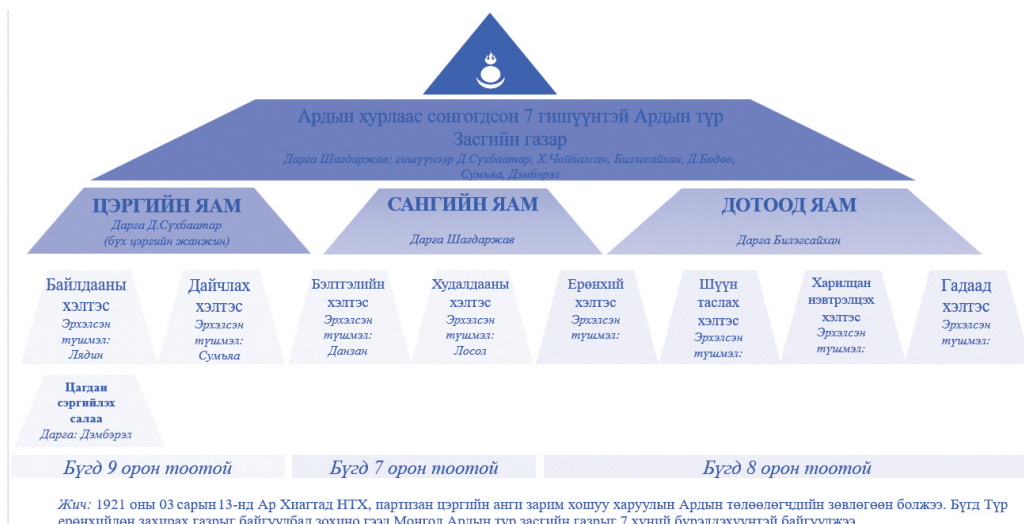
Ардын хурлаас сонгогдсон 7 гишүүнтэй Ардын түр Засгийн газар
Дарга Шагдаржав; гишүүнээр Д.Сүхбаатар, Х.Чойбалсан, Билэгсайхан, Д.Бодоо, Сумъяа, Дэмбэрэл

ЦЭРГИЙН ЯАМ
Дарга Д.Сүхбаатар (бүх цэргийн жанжин)

САНГИЙН ЯАМ
Дарга Шагдаржав

ДОТООД ЯАМ
Дарга Билэгсайхан

Байлдааны хэлтэс
Эрхэлсэн түшмэл: Лядин

Дайчлах хэлтэс
Эрхэлсэн түшмэл: Сумъяа

Бэлтгэлийн хэлтэс
Эрхэлсэн түшмэл: Данзан

Худалдааны хэлтэс
Эрхэлсэн түшмэл: Лосол

Ерөнхий хэлтэс
Эрхэлсэн түшмэл:

Шүүн таслах хэлтэс
Эрхэлсэн түшмэл:

Харилцан нэвтрэлцэх хэлтэс
Эрхэлсэн түшмэл:

Гадаад хэлтэс
Эрхэлсэн түшмэл:

Цагдан сэргийлэх салаа
Дарга: Дэмбэрэл

Бүгд 9 орон тоотой

Бүгд 7 орон тоотой

Бүгд 8 орон тоотой

Жич: 1921 оны 03 сарын13-нд Ар Хиагтад НТХ, партизан цэргийн анги зарим хошуу харуулын Ардын төлөөлөгчдийн зөвлөгөөн болжээ. Бүгд Түр ерөнхийлөн захирах газрыг байгуулбал зохино гээд Монгол Ардын түр засгийн газрыг 7 хүний бүрэлдэхүүнтэй байгуулжээ.